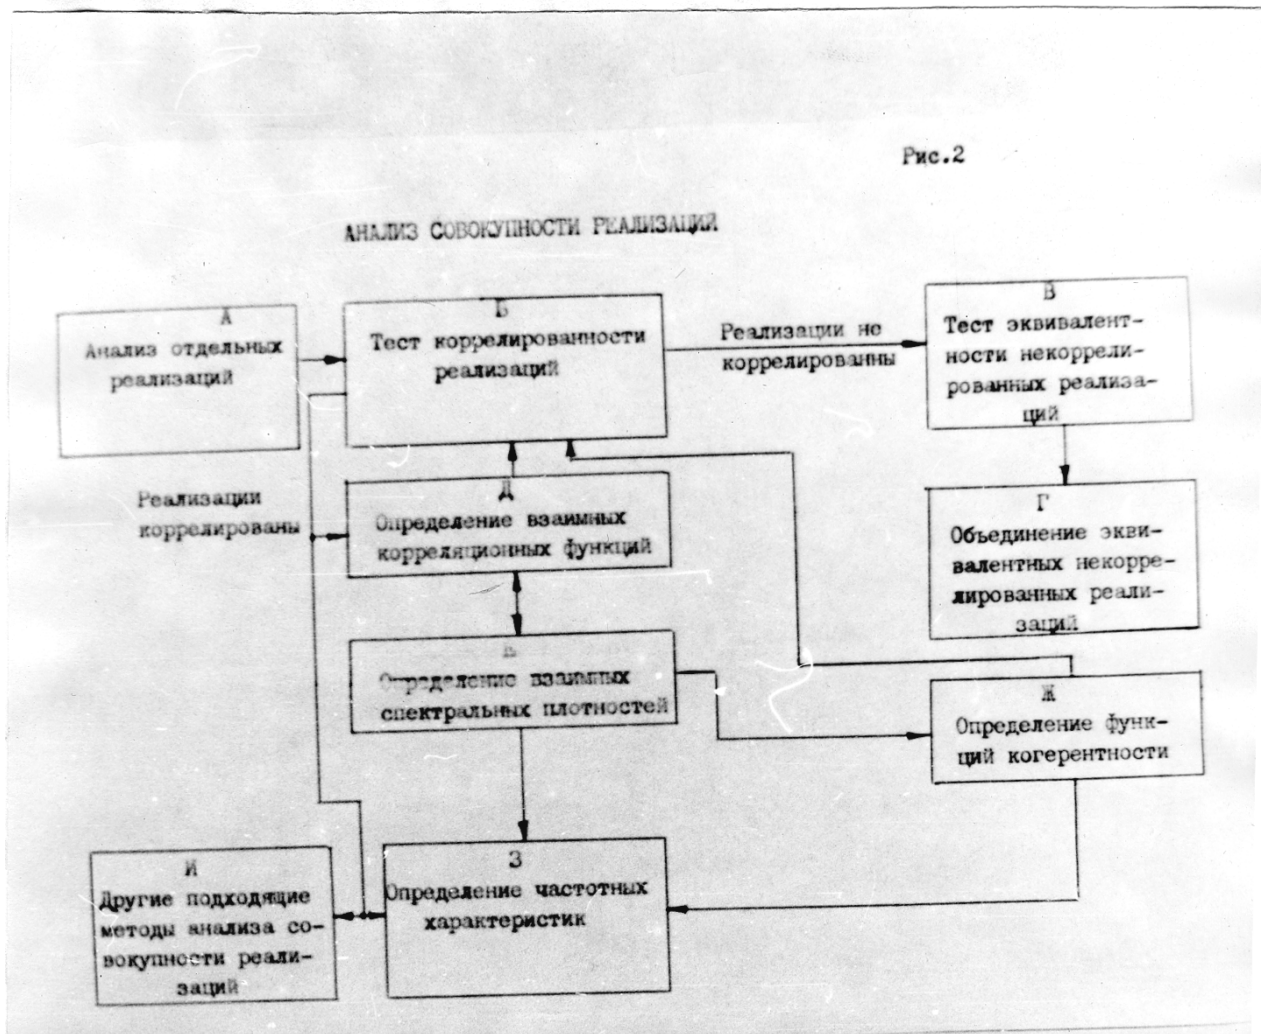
Рис.2

АНАЛИЗ СОВОКУПНОСТИ РЕАЛИЗАЦИЙ

А
Анализ отдельных реализаций

Б
Тест коррелированности реализаций

Реализации не коррелированны

В
Тест эквивалентности некоррелированных реализаций

Реализации коррелированы

Д
Определение взаимных корреляционных функций

Г
Объединение эквивалентных некоррелированных реализаций

Е
Определение взаимных спектральных плотностей

Ж
Определение функций когерентности

И
Другие подходящие методы анализа совокупности реализаций

З
Определение частотных характеристик